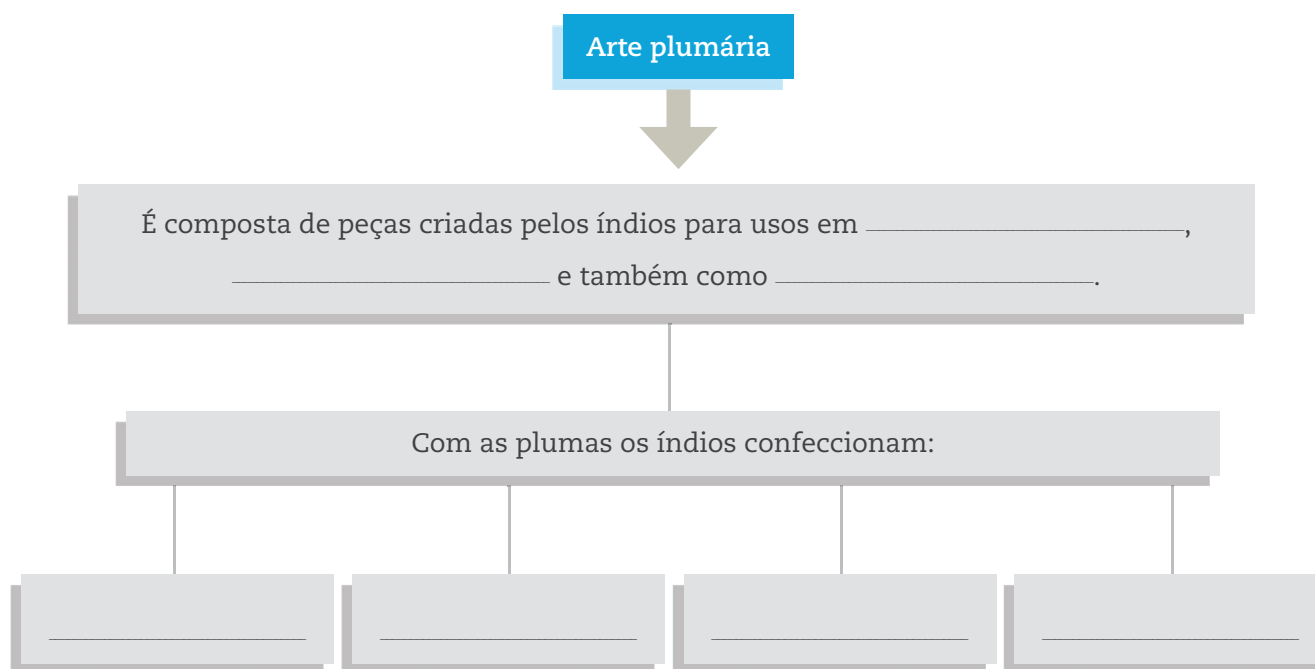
Arte plumária

É composta de peças criadas pelos índios para usos em ______________, ______________ e também como ______________.

Com as plumas os índios confeccionam:

______________

______________

______________

______________